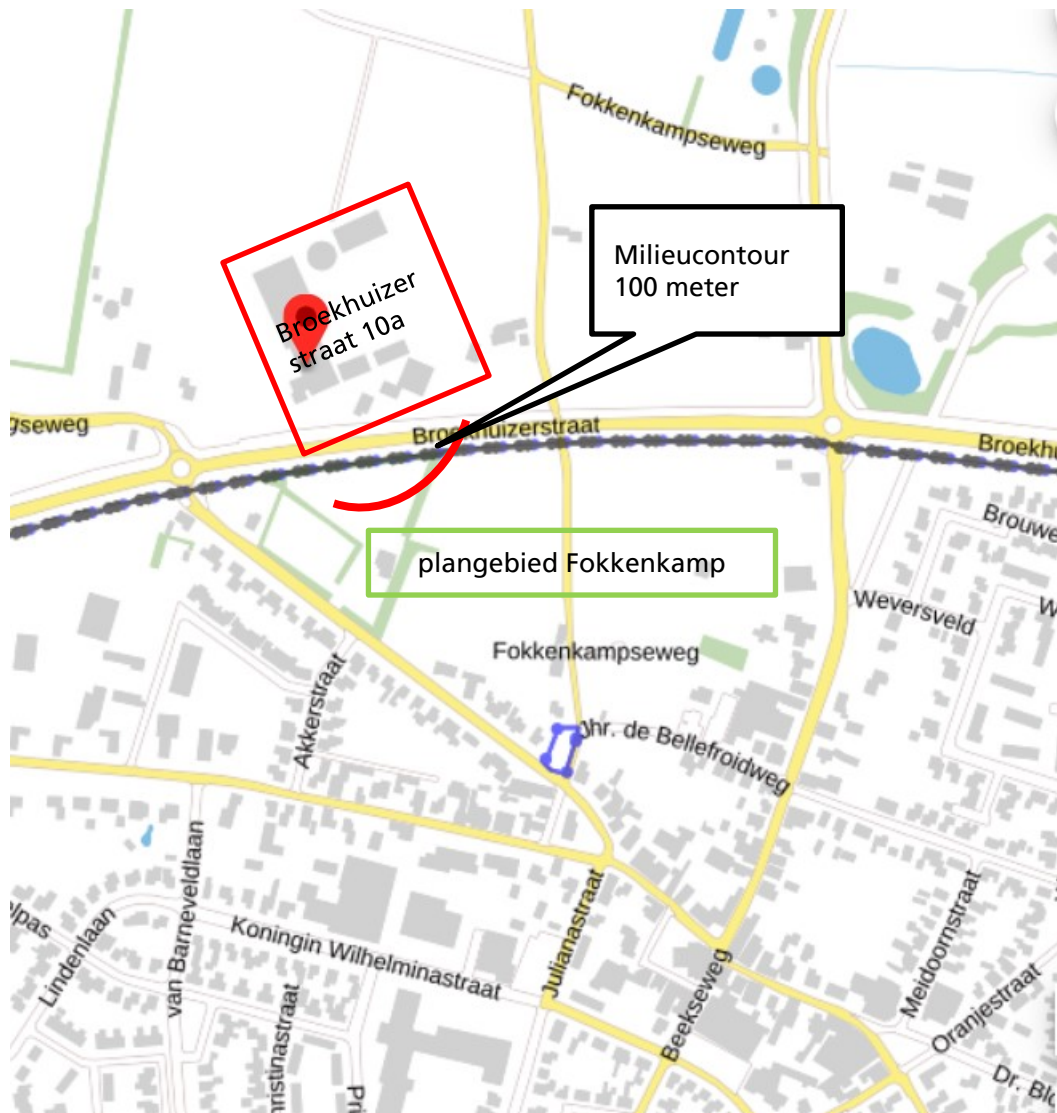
Fokkenkampseweg

Milieucontour 100 meter

Broekhuizer straat 10a

gseweg

Broekhuizerstraat

Broekhu

Brouwe

plangebied Fokkenkamp

Weversveld

W

Fokkenkampseweg

Akkerstraat

Jhr. de Bellefroidweg

van Barneveldlaan

lpas

Lindenlaan

Koningin Wilhelminastraat

Julianastraat

Meidoornstraat

Beekseweg

Oranjestraat

hristinastraat

Pr

Dr. Bl